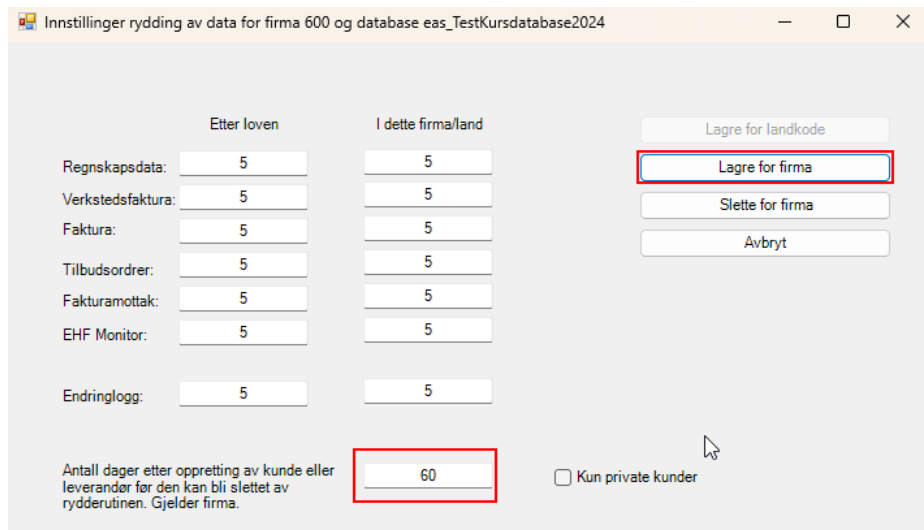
Innstillinger rydding av data for firma 600 og database eas_TestKursdatabase2024

Etter loven

I dette firma/land

Regnskapsdata: 5 5

Verkstedsfaktura: 5 5

Faktura: 5 5

Tilbudsordrer: 5 5

Fakturamottak: 5 5

EHF Monitor: 5 5

Endringlogg: 5 5

Lagre for landkode

Lagre for firma

Slette for firma

Avbryt

Antall dager etter oppretting av kunde eller leverandør før den kan bli slettet av rydderutinen. Gjelder firma.

60

Kun private kunder